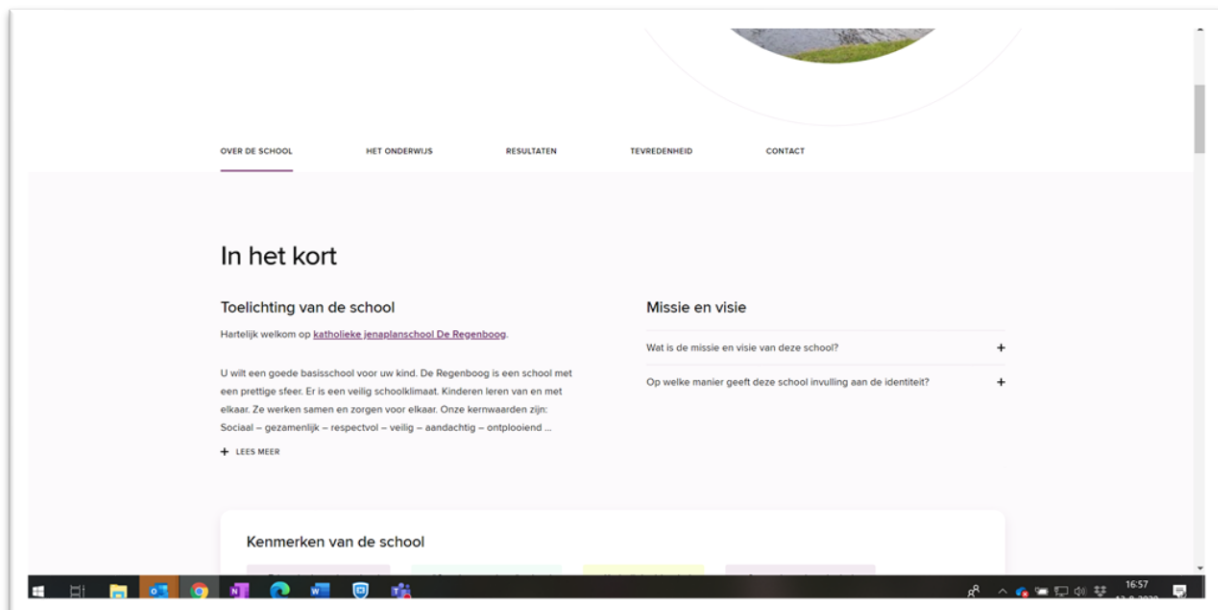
OVER DE SCHOOL HET ONDERWIJS RESULTATEN TEVREDENHEID CONTACT

In het kort

Toelichting van de school

Hartelijk welkom op katholieke jenaplanschool De Regenboog.

U wilt een goede basisschool voor uw kind. De Regenboog is een school met een prettige sfeer. Er is een veilig schoolklimaat. Kinderen leren van en met elkaar. Ze werken samen en zorgen voor elkaar. Onze kernwaarden zijn: Sociaal – gezamenlijk – respectvol – veilig – aandachtig – ontplooiend ...

+ LEES MEER

Missie en visie

Wat is de missie en visie van deze school? +

Op welke manier geeft deze school invulling aan de identiteit? +

Kenmerken van de school

16:57
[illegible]